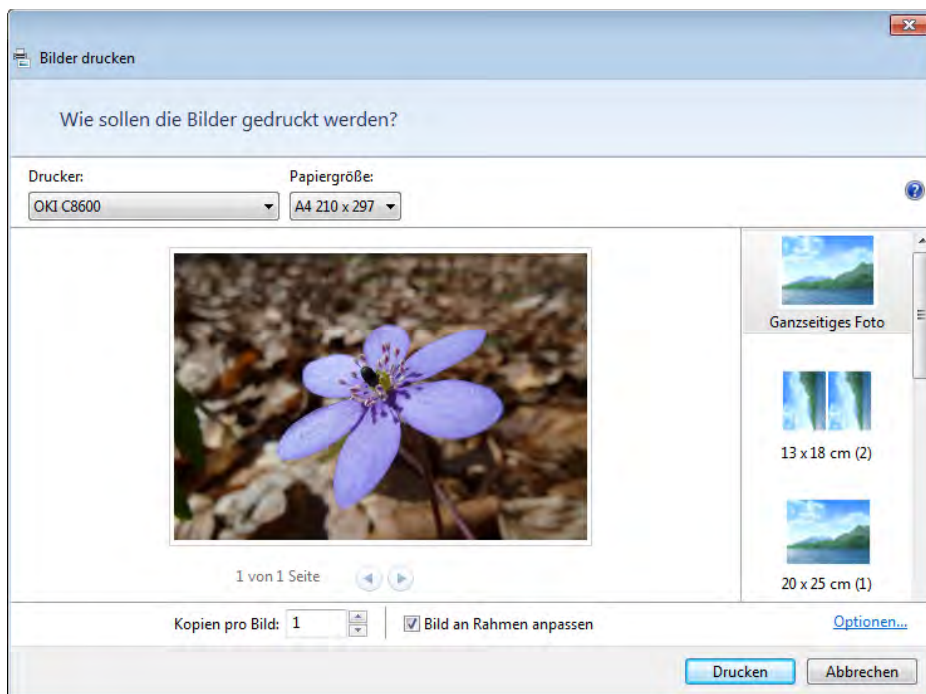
Bilder drucken

Wie sollen die Bilder gedruckt werden?

Drucker:
OKI C8600

Papiergröße:
A4 210 x 297

Ganzseitiges Foto

13 x 18 cm (2)

20 x 25 cm (1)

1 von 1 Seite

Kopien pro Bild: 1

Bild an Rahmen anpassen

Optionen...

Drucken

Abbrechen